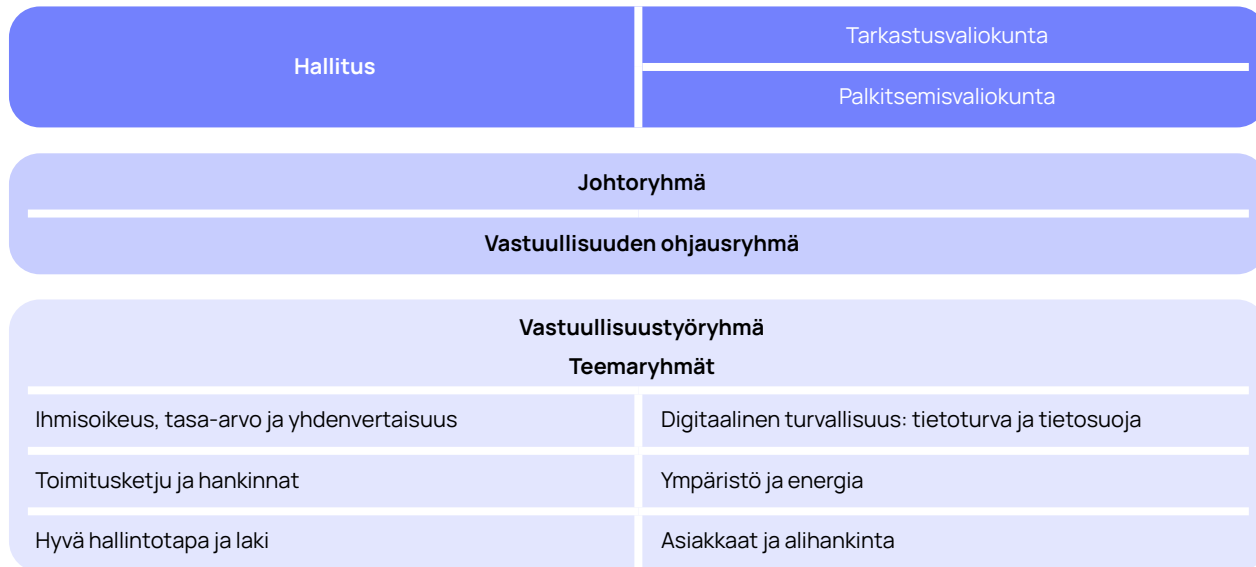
Hallitus

Tarkastusvaliokunta

Palkitsemisvaliokunta

Johtoryhmä

Vastuullisuuden ohjausryhmä

Vastuullisuustyöryhmä

Teemaryhmät

Ihmisoikeus, tasa-arvo ja yhdenvertaisuus

Digitaalinen turvallisuus: tietoturva ja tietosuoja

Toimitusketju ja hankinnat

Ympäristö ja energia

Hyvä hallintotapa ja laki

Asiakkaat ja alihankinta